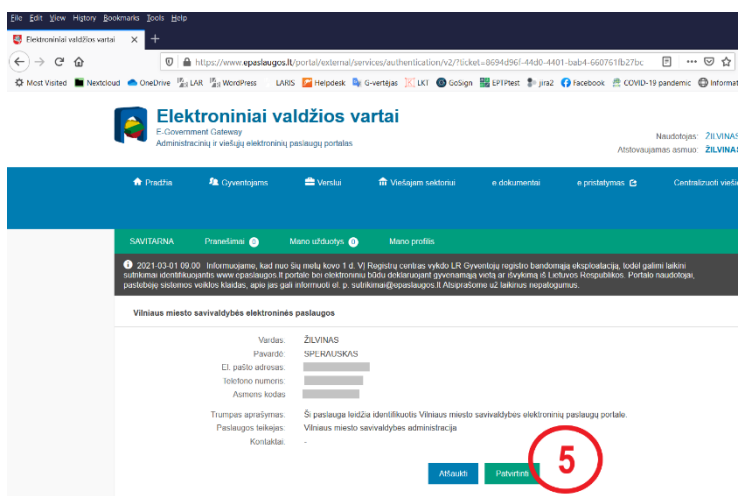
File Edit View History Bookmarks Tools Help

Elektroniniai valdžios vartai ×

https://www.epaslaugos.lt/portal/external/services/authentication/v2/?ticket=0694d96f-44d0-4401-bab4-660761f27bc

Most Visited Nextcloud OneDrive LAR WordPress LARIS Helpdesk G-vertėjas LKT GoSign EPTPtest jira2 Facebook COVID-19 pandemic Informat

Elektroniniai valdžios vartai
E-Government Gateway
Administracinių ir viešųjų elektroninių paslaugų portalas

Naudotojas: ŽILVINAS
Atstovaujamas asmuo: ŽILVINAS

Pradžia Gyventojams Verslui Viešajam sektoriui e.dokumentai e.pristatymas Centralizuoti viešų

SAVITARNA Pranešimai 0 Mano užduotys 0 Mano profilis

2021-03-01 09:00 Informuojame, kad nuo šių metų kovo 1 d. VĮ Registrų centras vykdo LR Gyventojų registro bandomąją eksploataciją, todėl galimi laikini sutrikimai identifikuojantis www.epaslaugos.lt portale bei elektroniniu būdu deklaruojant gyvenamąją vietą ar išvykimą iš Lietuvos Respublikos. Portalo naudotojai, pastebėję sistemos veiklos klaidas, apie jas gali informuoti el. p. sutrikimai@epaslaugos.lt Atsiprašome už laikinus nepatogumus.

Vilniaus miesto savivaldybės elektroninės paslaugos

Vardas: ŽILVINAS
Pavardė: SPERAUSKAS
El. pašto adresas:
Telefono numeris:
Asmens kodas

Trumpas aprašymas: Ši paslauga leidžia identifikuotis Vilniaus miesto savivaldybės elektroninių paslaugų portale.
Paslaugos teikėjas: Vilniaus miesto savivaldybės administracija
Kontaktai: -

Atšaukti Patvirtinti

5